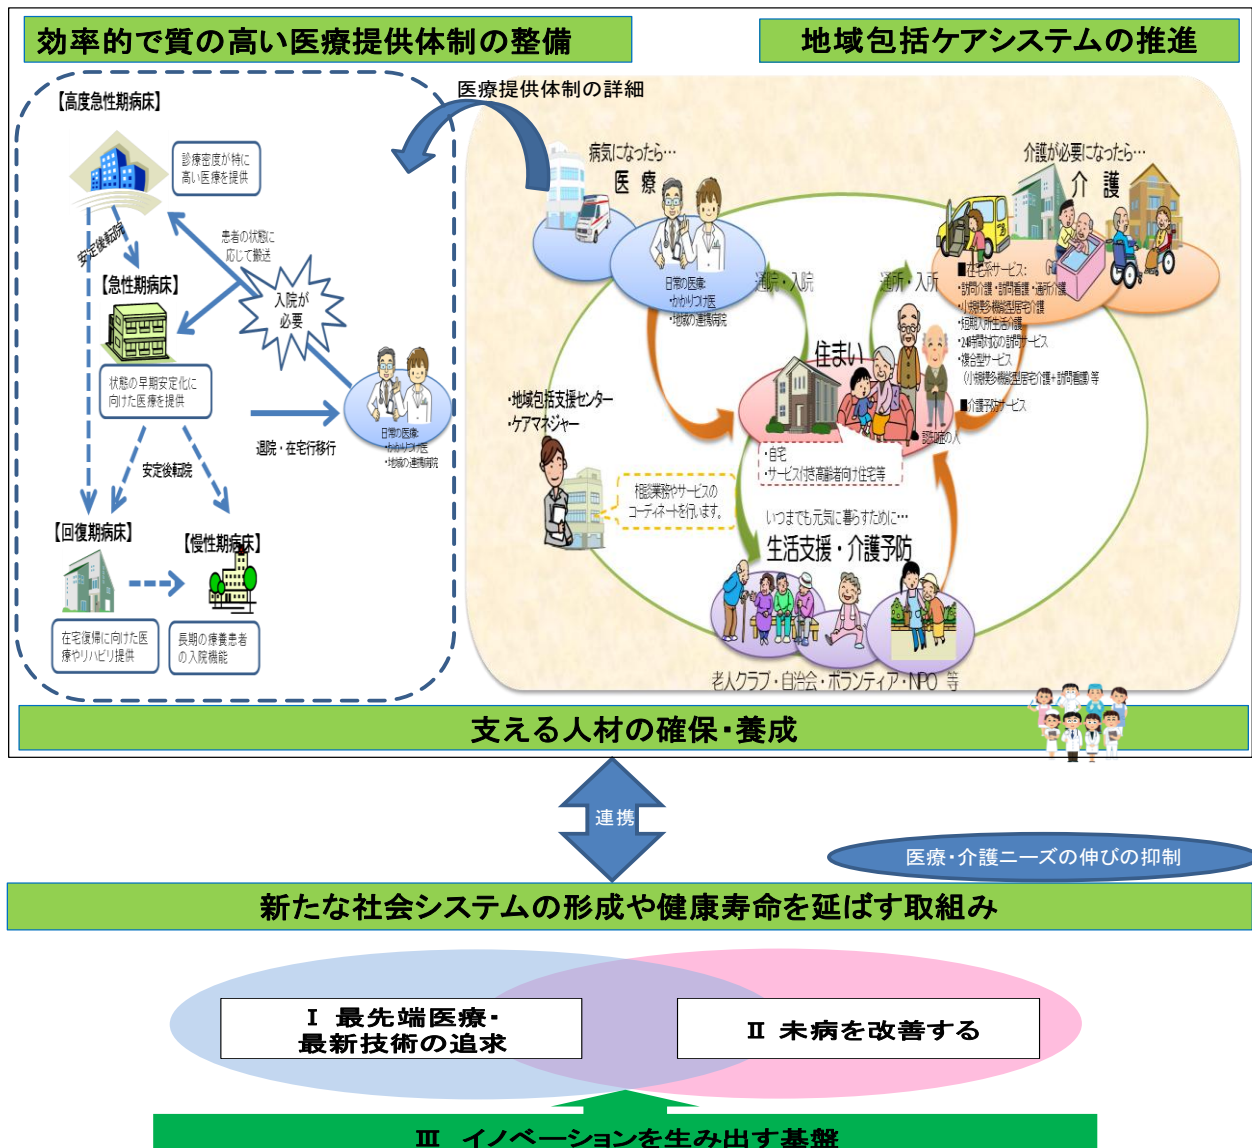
効率的で質の高い医療提供体制の整備

地域包括ケアシステムの推進

医療提供体制の詳細

【高度急性期病床】

診療密度が特に高い医療を提供

安定後転院

患者の状態に応じて搬送

入院が必要

【急性期病床】

状態の早期安定化に向けた医療を提供

退院・在宅移行

日常の医療：
・かかりつけ医
・地域の連携病院

安定後転院

【回復期病床】

【慢性期病床】

在宅復帰に向けた医療やリハビリ提供

長期の療養患者の入院機能

病気になったら…
医療

日常の医療：
・かかりつけ医
・地域の連携病院

通院・入院

介護が必要になったら…
介護

通所・入所

■在宅系サービス：
・訪問介護・訪問看護・通所介護
・小規模多機能型居宅介護
・短期入所生活介護
・24時間対応の訪問サービス
・複合型サービス
（小規模多機能型居宅介護＋訪問看護）等
■介護予防サービス

住まい

・地域包括支援センター
・ケアマネジャー

相談業務やサービスのコーディネートを行います。

・自宅
・サービス付き高齢者向け住宅等

認知症の人

いつまでも元気に暮らすために…
生活支援・介護予防

老人クラブ・自治会・ボランティア・NPO 等

支える人材の確保・養成

連携

医療・介護ニーズの伸びの抑制

新たな社会システムの形成や健康寿命を延ばす取組み

Ⅰ 最先端医療・最新技術の追求

Ⅱ 未病を改善する

Ⅲ イノベーションを生み出す基盤